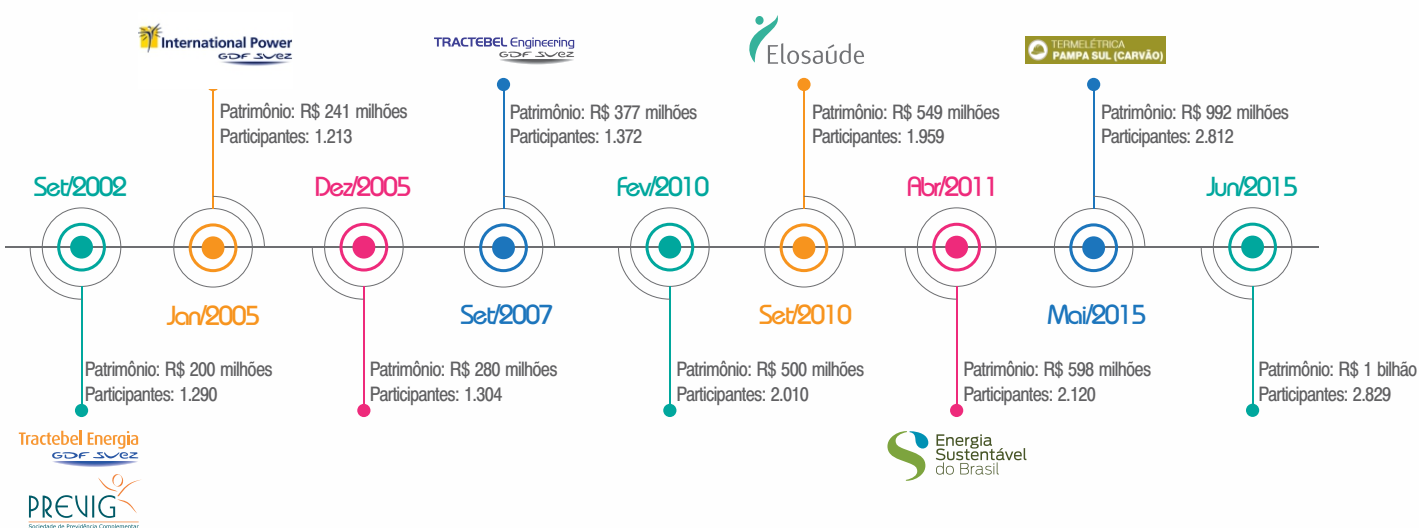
International Power
GDF SUEZ

TRACTEBEL Engineering
GDF SUEZ

Elosaúde

TERMELÉTRICA
PAMPA SUL (CARVÃO)

Patrimônio: R$ 241 milhões
Participantes: 1.213

Patrimônio: R$ 377 milhões
Participantes: 1.372

Patrimônio: R$ 549 milhões
Participantes: 1.959

Patrimônio: R$ 992 milhões
Participantes: 2.812

Set/2002

Dez/2005

Fev/2010

Abr/2011

Jun/2015

Jan/2005

Set/2007

Set/2010

Mai/2015

Patrimônio: R$ 200 milhões
Participantes: 1.290

Patrimônio: R$ 280 milhões
Participantes: 1.304

Patrimônio: R$ 500 milhões
Participantes: 2.010

Patrimônio: R$ 598 milhões
Participantes: 2.120

Patrimônio: R$ 1 bilhão
Participantes: 2.829

Tractebel Energia
GDF SUEZ

PREVIG
Sociedade de Previdência Complementar

Energia
Sustentável
do Brasil